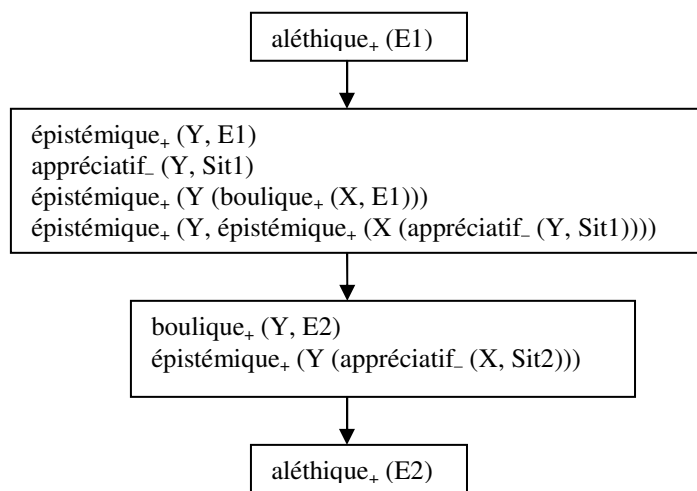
aléthique$_+$ (E1)

épistémique$_+$ (Y, E1)
appréciatif$_-$ (Y, Sit1)
épistémique$_+$ (Y (boulique$_+$ (X, E1)))
épistémique$_+$ (Y, épistémique$_+$ (X (appréciatif$_-$ (Y, Sit1))))

boulique$_+$ (Y, E2)
épistémique$_+$ (Y (appréciatif$_-$ (X, Sit2)))

aléthique$_+$ (E2)